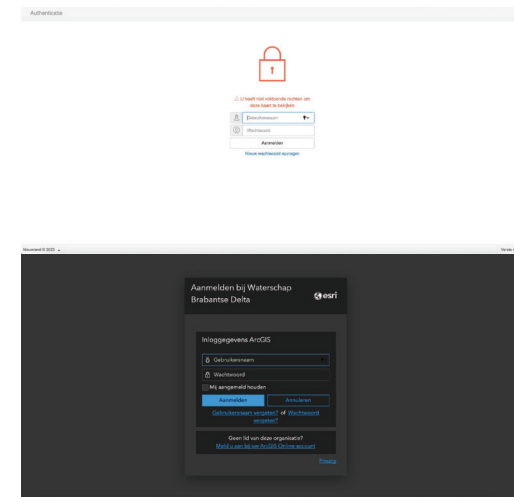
Authenticatie

⚠ U heeft niet voldoende rechten om deze kaart te bekijken

Gebruikersnaam

Wachtwoord

Aanmelden

Nieuw wachtwoord opvragen

Novemond © 2023 ▲

Aanmelden bij Waterschap Brabantse Delta

esri

Inloggegevens ArcGIS

Gebruikersnaam

Wachtwoord

Mij aangemeld houden

Aanmelden

Annuleren

Gebruikersnaam vergeten? of Wachtwoord vergeten?

Geen lid van deze organisatie?
Meld u aan bij uw ArcGIS Online-account

Privacy